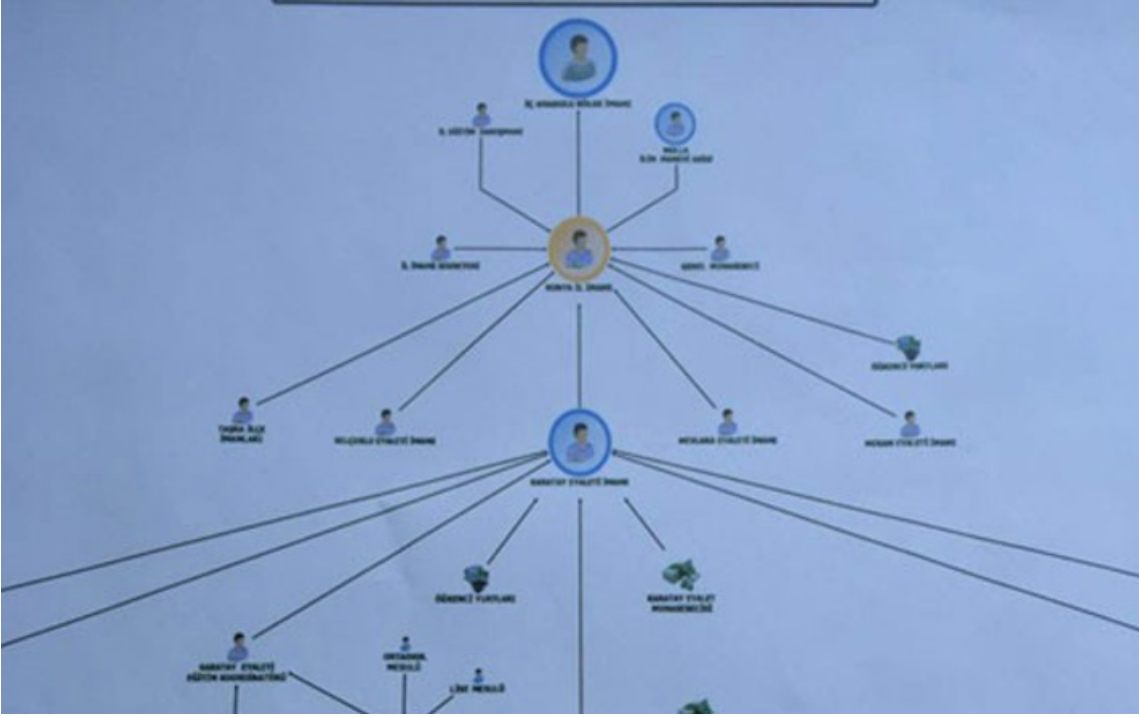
İÇ ANADOLU BÖLGE İMAMI

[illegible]

MOLLA
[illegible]

İL İMAMI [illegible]

GENEL MUHASEBECİ

KONYA İL İMAMI

ÖĞRENCİ YURTLARI

TAŞRA İLÇE İMAMLARI

SELÇUKLU EYALETİ İMAMI

MERAM EYALETİ İMAMI

KARATAY EYALETİ İMAMI

ÖĞRENCİ YURTLARI

KARATAY EYALET MUHASEBECİSİ

KARATAY EYALETİ EĞİTİM KOORDİNATÖRÜ

ORTAOKUL MESULÜ

LİSE MESULÜ